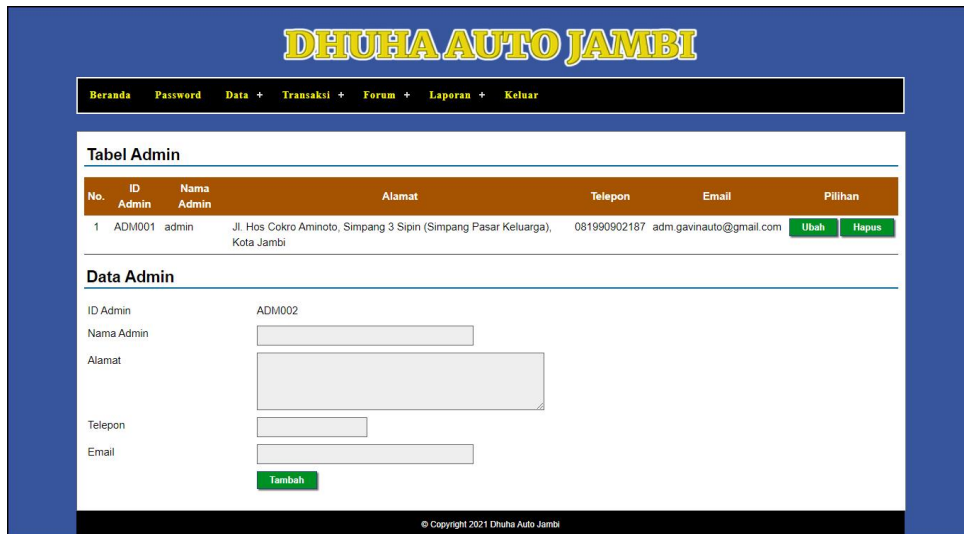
DHUHA AUTO JAMBI

Beranda Password Data + Transaksi + Forum + Laporan + Keluar

Tabel Admin

| No. | ID Admin | Nama Admin | Alamat | Telepon | Email | Pilihan |
|---|---|---|---|---|---|---|
| 1 | ADM001 | admin | Jl. Hos Cokro Aminoto, Simpang 3 Sipin (Simpang Pasar Keluarga), Kota Jambi | 081990902187 | adm.gavinauto@gmail.com | Ubah Hapus |

Data Admin

ID Admin ADM002
Nama Admin
Alamat
Telepon
Email
Tambah

© Copyright 2021 Dhuha Auto Jambi